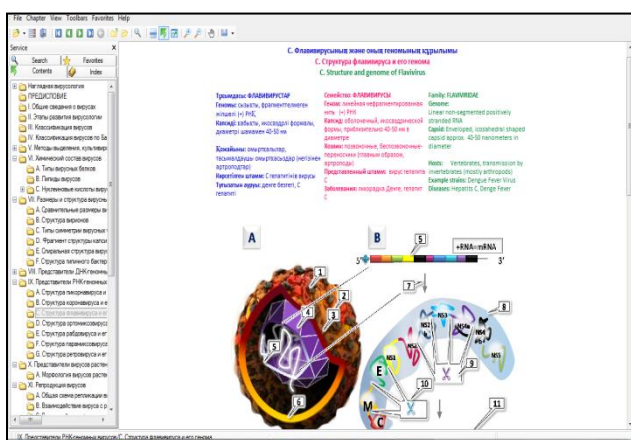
File Chapter View Toolbars Favorites Help

Service
Search
Favorites
Contents
Index

Наглядная вирусология
ПРЕДИСЛОВИЕ
I. Общие сведения о вирусах
II. Этапы развития вирусологии
III. Классификация вирусов
IV. Классификация вирусов по Ба
V. Методы выделения, культивир
VI. Химический состав вирусов
А. Типы вирусных белков
В. Липиды вирусов
С. Нуклеиновые кислоты виру
VII. Размеры и структура вирусов
А. Сравнительные размеры ви
В. Структура вирионов
С. Типы симметрии вирусных
D. Фрагмент структуры капси
Е. Спиральная структура виру
F. Структура типичного бактер
VIII. Представители ДНК-геномны
IX. Представители РНК-геномных
А. Структура пикорнавируса и
В. Структура коронавируса и е
С. Структура флавивируса и е
D. Структура ортомиксовирус
Е. Структура рабдовируса и ег
F. Структура парамиксовирус
G. Структура ретровируса и ег
X. Представители вирусов расте
А. Морфология вирусов расте
XI. Репродукция вирусов
А. Общая схема репликации ви
В. Взаимодействие вируса с р

С. Флавивирусының және оның геномының құрылымы
С. Структура флавивируса и его генома
C. Structure and genome of Flavivirus

Тұқымдасы: ФЛАВИВИРУСТАР
Геномы: сызықты, фрагменттелмеген жіпшелі (+) РНҚ
Капсид: қабықты, икосаэдрлі формалы, диаметрі шамамен 40-50 нм.

Қожайыны: омыртқалылар, тасымалдаушы омыртқасыздар (негізінен артроподтар)
Нәрсіліген штамм: С гепатиті вирусы
Тудыратын аурулары: денге безгегі, С гепатиті

Семейство: ФЛАВИВИРУСЫ
Геном: линейная нефрагментированная нить (+) РНК
Капсид: оболоченный, икосаэдрический форма, приблизительно 40-50 нм в диаметре
Хозяин: позвоночные, беспозвоночные переносчики (главным образом, артроподы)
Представленный штамм: вирус гепатита С
Заболевания: лихорадка Денге, гепатит С

Family: FLAVIVIRIDAE
Genome: Linear non-segmented positively stranded RNA
Capsid: Enveloped, icosahedral shaped capsid approx. 40-50 nanometers in diameter
Hosts: Vertebrates, transmission by invertebrates (mostly arthropods)
Example strains: Dengue Fever Virus
Diseases: Hepatitis C, Dengue Fever

A
B
5
+RNA=mRNA
5'
3'
1
2
3
4
5
6
7
8
9
10
11
E
M
C
NS3
NS1
NS4
NS5
NS2

IX. Представители РНК-геномных вирусов/С. Структура флавивируса и его генома